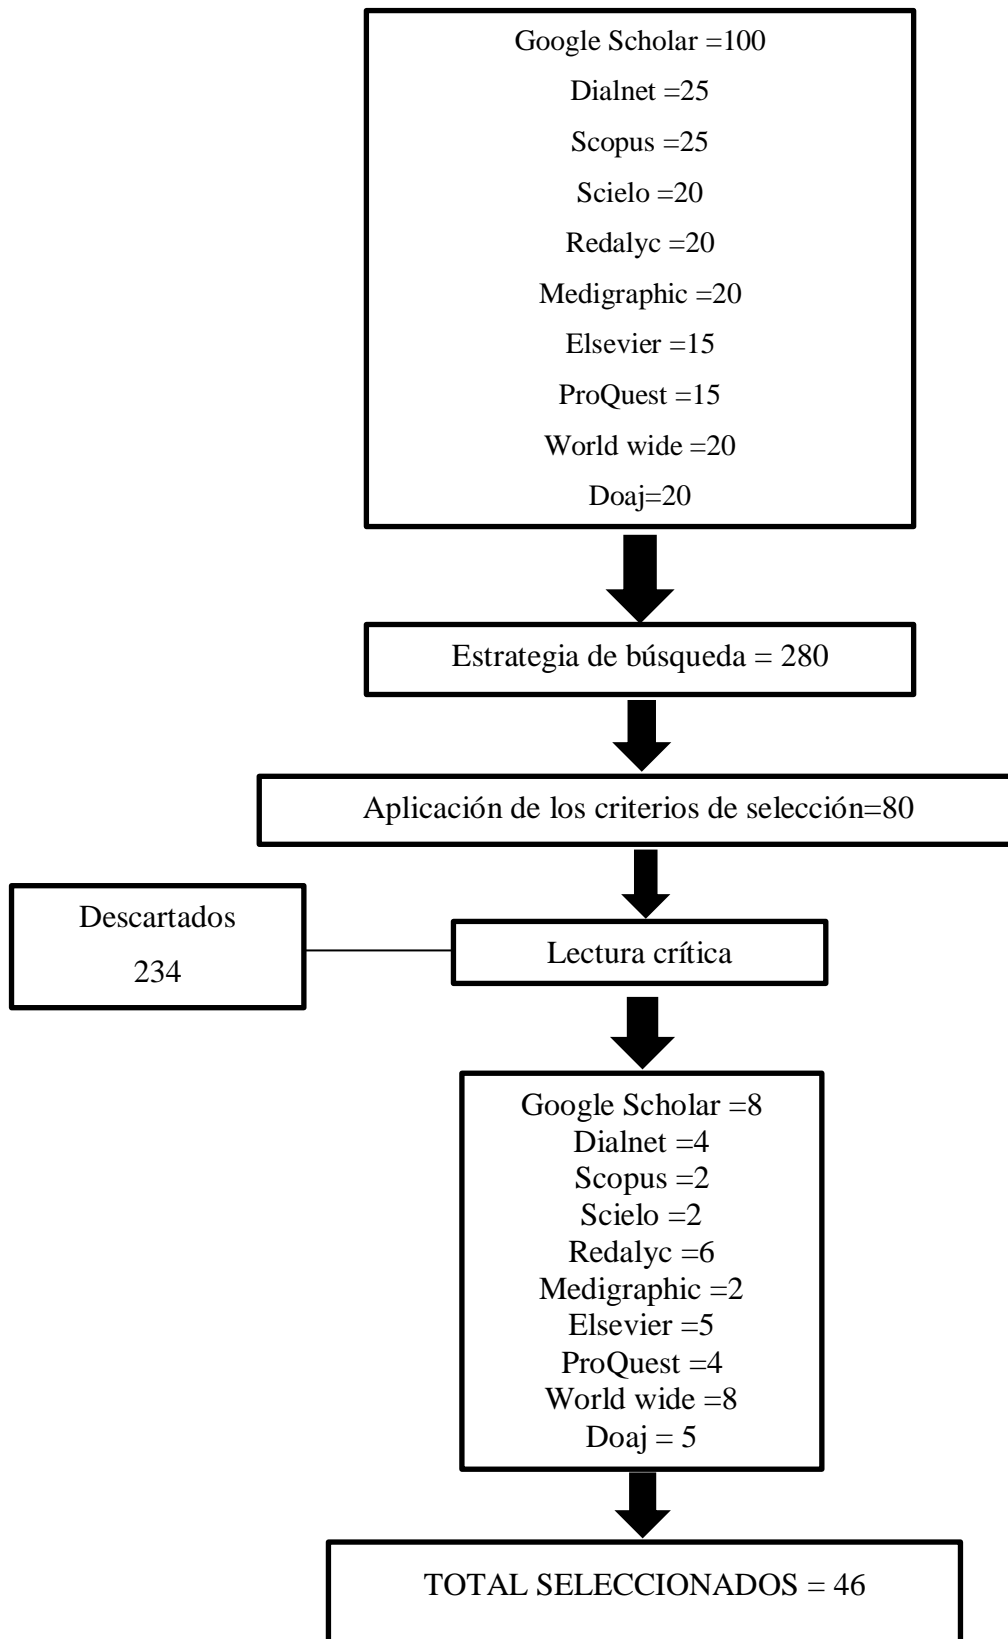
Google Scholar =100

Dialnet =25

Scopus =25

Scielo =20

Redalyc =20

Medigraphic =20

Elsevier =15

ProQuest =15

World wide =20

Doaj=20

Estrategia de búsqueda = 280

Aplicación de los criterios de selección=80

Descartados

234

Lectura crítica

Google Scholar =8
Dialnet =4
Scopus =2
Scielo =2
Redalyc =6
Medigraphic =2
Elsevier =5
ProQuest =4
World wide =8
Doaj = 5

TOTAL SELECCIONADOS = 46